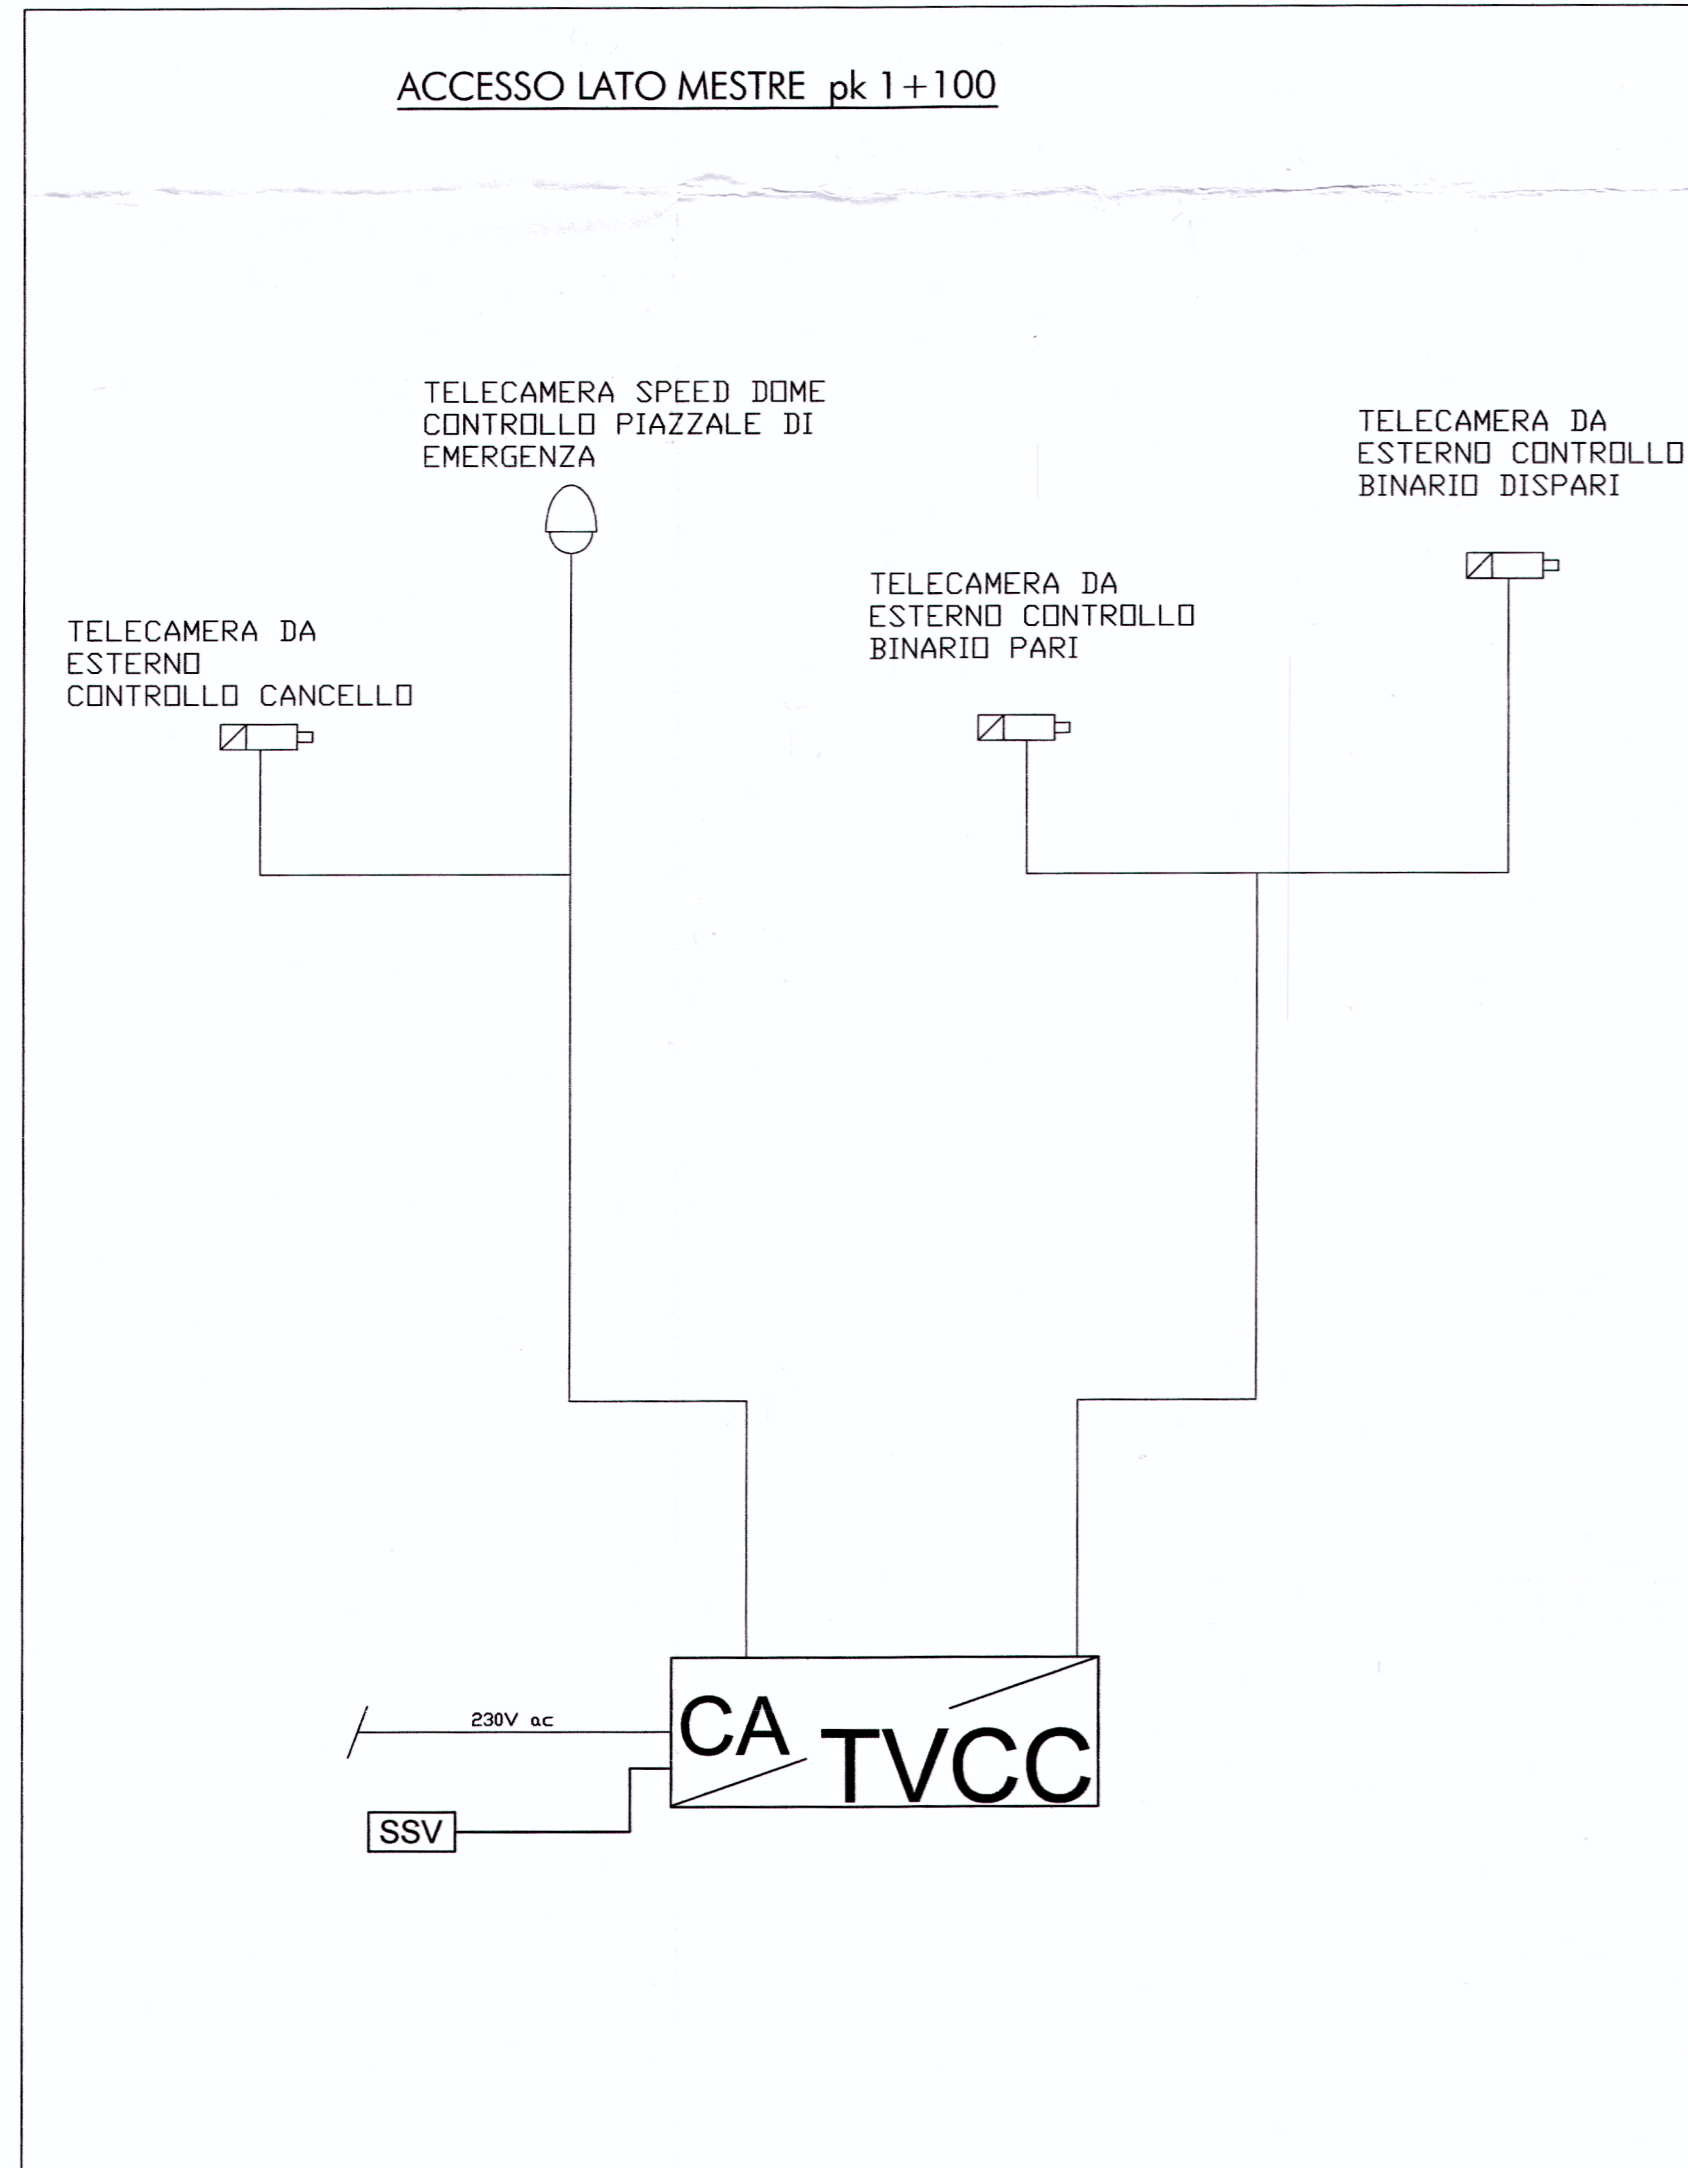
ACCESSO LATO MESTRE pk 1+100

TELECAMERA SPEED DOME CONTROLLO PIAZZALE DI EMERGENZA

TELECAMERA DA ESTERNO CONTROLLO BINARIO DISPARI

TELECAMERA DA ESTERNO CONTROLLO BINARIO PARI

TELECAMERA DA ESTERNO CONTROLLO CANCELLO

230V ac

CA

TVCC

SSV